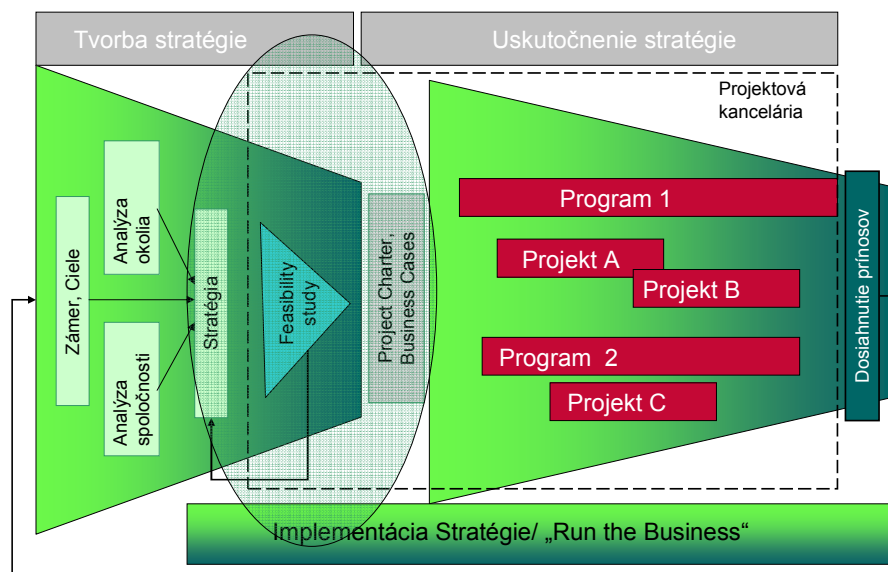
Tvorba stratégie

Uskutočnenie stratégie

Projektová kancelária

Zámer, Ciele

Analýza okolia

Analýza spoločnosti

Stratégia

Feasibility study

Project Charter, Business Cases

Program 1

Projekt A

Projekt B

Program 2

Projekt C

Dosiahnutie prínosov

Implementácia Stratégie/ „Run the Business“